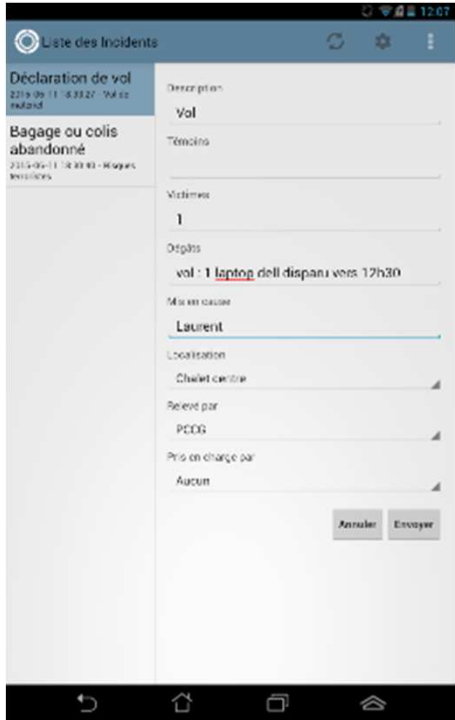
12:07

Liste des Incidents

Déclaration de vol
2015-09-11 18:33:27 - Vol de matériel

Bagage ou colis abandonné
2015-09-11 18:30:40 - Risques terroristes

Description
Vol

Témoins

Victimes
1

Dégâts
vol : 1 laptop dell dispanu vers 12h30

Mise en cause
Laurent

Localisation
Chalet centre

Relevé par
PCCG

Pris en charge par
Aucun

Annuler
Envoyer